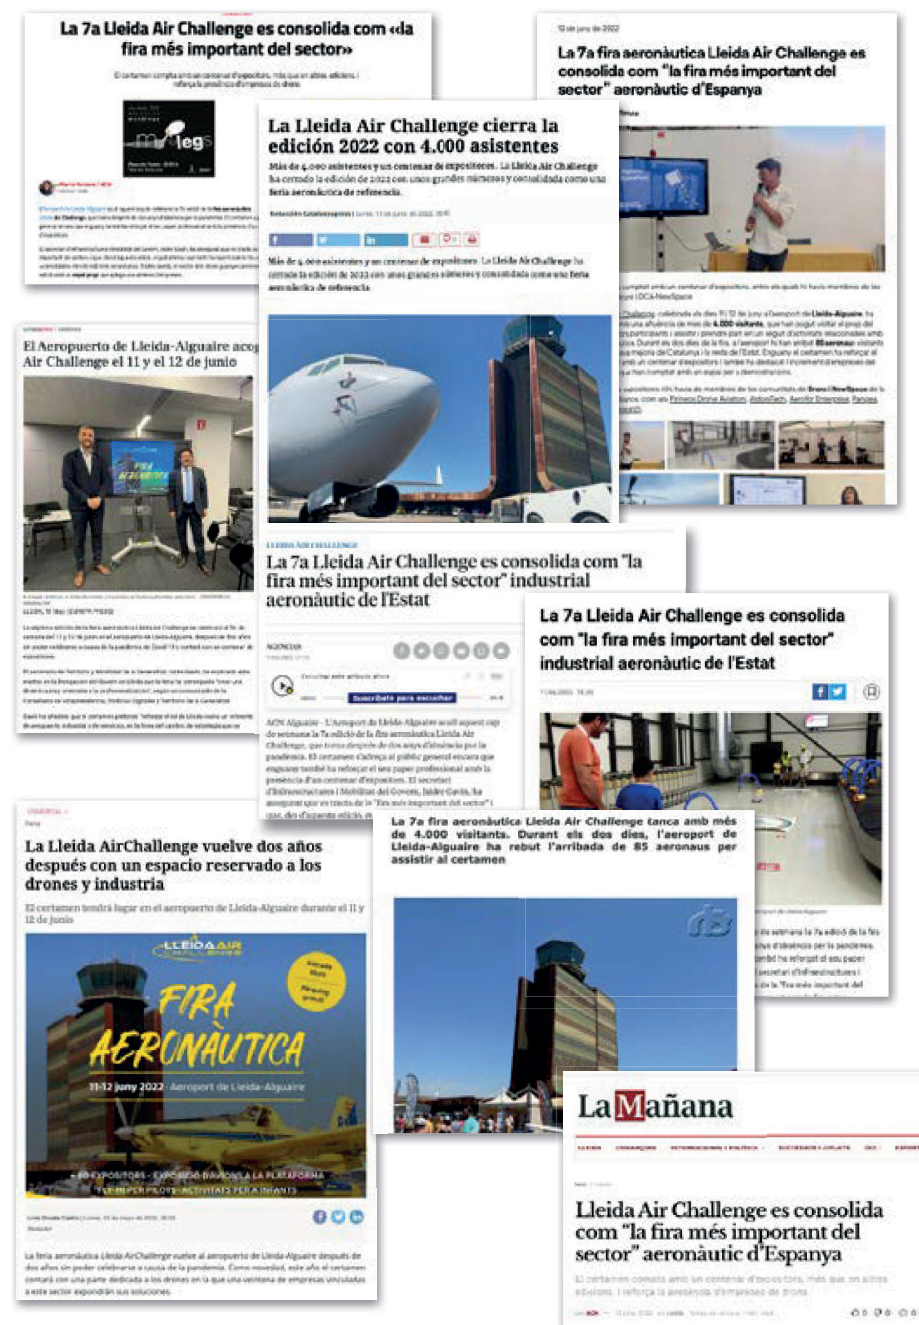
La 7a Lleida Air Challenge es consolida com «la fira més important del sector»

El certamen compta amb un centenar d'expositors, més que en altres edicions, i reforça la presència d'empreses de drons

12 de juny de 2022

La 7a fira aeronàutica Lleida Air Challenge es consolida com "la fira més important del sector" aeronàutic d'Espanya

La Lleida Air Challenge cierra la edición 2022 con 4.000 asistentes

Más de 4.000 asistentes y un centenar de expositores. La Lleida Air Challenge ha cerrado la edición de 2022 con unos grandes números y consolidada como una feria aeronáutica de referencia.

Más de 4.000 asistentes y un centenar de expositores. La Lleida Air Challenge ha cerrado la edición de 2022 con unos grandes números y consolidada como una feria aeronáutica de referencia.

El Aeropuerto de Lleida-Alguaire acog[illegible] Air Challenge el 11 y el 12 de junio

LLEIDA AIR CHALLENGE

La 7a Lleida Air Challenge es consolida com "la fira més important del sector" industrial aeronàutic de l'Estat

AGENCIAS

Suscríbete para escuchar

ACN Alguaire - L'Aeroport de Lleida-Alguaire acull aquest cap de setmana la 7a edició de la fira aeronàutica Lleida Air Challenge, que torna després de dos anys d'absència per la pandèmia. El certamen d'enguany compta amb més d'un centenar d'expositors. El secretari d'Infraestructures i Mobilitat del Govern, Isidre Gavín, ha assegurat que es tracta de la "fira més important del sector"

La 7a Lleida Air Challenge es consolida com "la fira més important del sector" industrial aeronàutic de l'Estat

La 7a fira aeronàutica Lleida Air Challenge tanca amb més de 4.000 visitants. Durant els dos dies, l'aeroport de Lleida-Alguaire ha rebut l'arribada de 85 aeronaus per assistir al certamen

La Lleida AirChallenge vuelve dos años después con un espacio reservado a los drones y industria

El certamen tendrá lugar en el aeropuerto de Lleida-Alguaire durante el 11 y 12 de junio

LLEIDA AIR CHALLENGE

FIRA AERONÀUTICA

11-12 juny 2022 Aeroport de Lleida-Alguaire

La feria aeronáutica Lleida AirChallenge vuelve al aeropuerto de Lleida-Alguaire después de dos años sin poder celebrarse a causa de la pandemia. Como novedad, este año el certamen contará con una parte dedicada a los drones en la que una veintena de empresas vinculadas a este sector expondrán sus soluciones.

La Mañana

Lleida Air Challenge es consolida com "la fira més important del sector" aeronàutic d'Espanya

El certamen compta amb un centenar d'expositors, més que en altres edicions, i reforça la presència d'empreses de drons